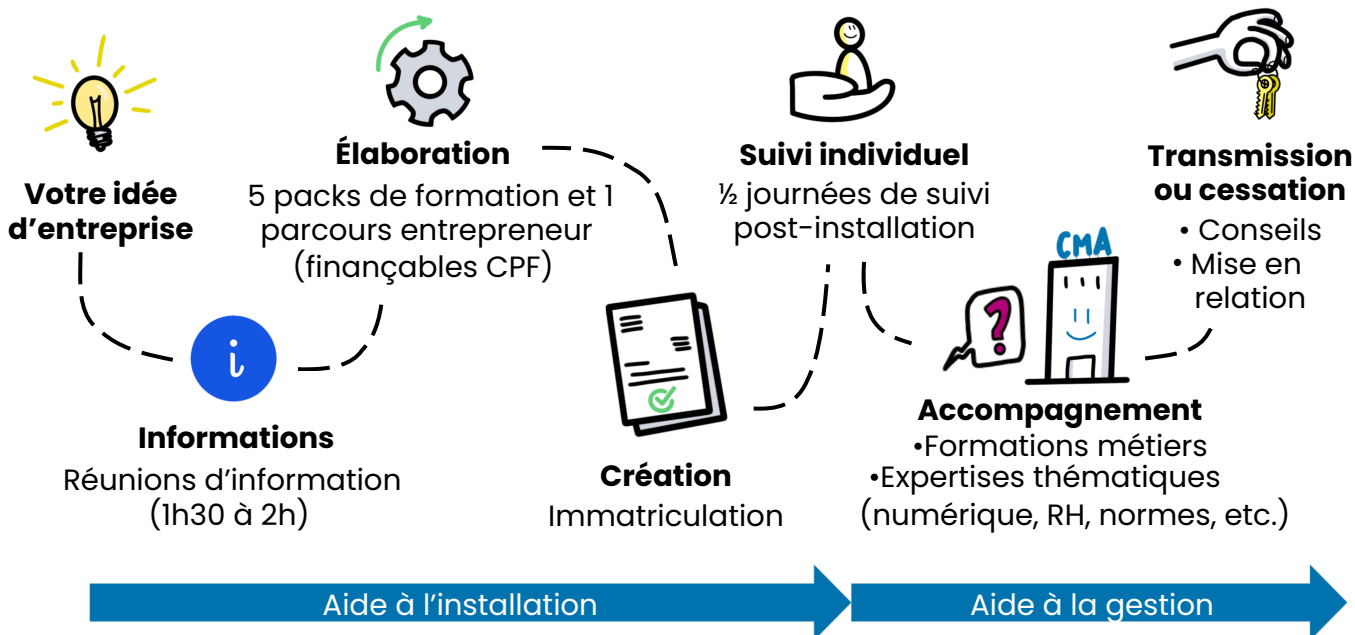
Votre idée d'entreprise

Élaboration
5 packs de formation et 1 parcours entrepreneur (finançables CPF)

Suivi individuel
½ journées de suivi post-installation

Transmission ou cessation
• Conseils
• Mise en relation

i

Informations
Réunions d'information (1h30 à 2h)

Création
Immatriculation

CMA

?

Accompagnement
•Formations métiers
•Expertises thématiques (numérique, RH, normes, etc.)

Aide à l'installation

Aide à la gestion